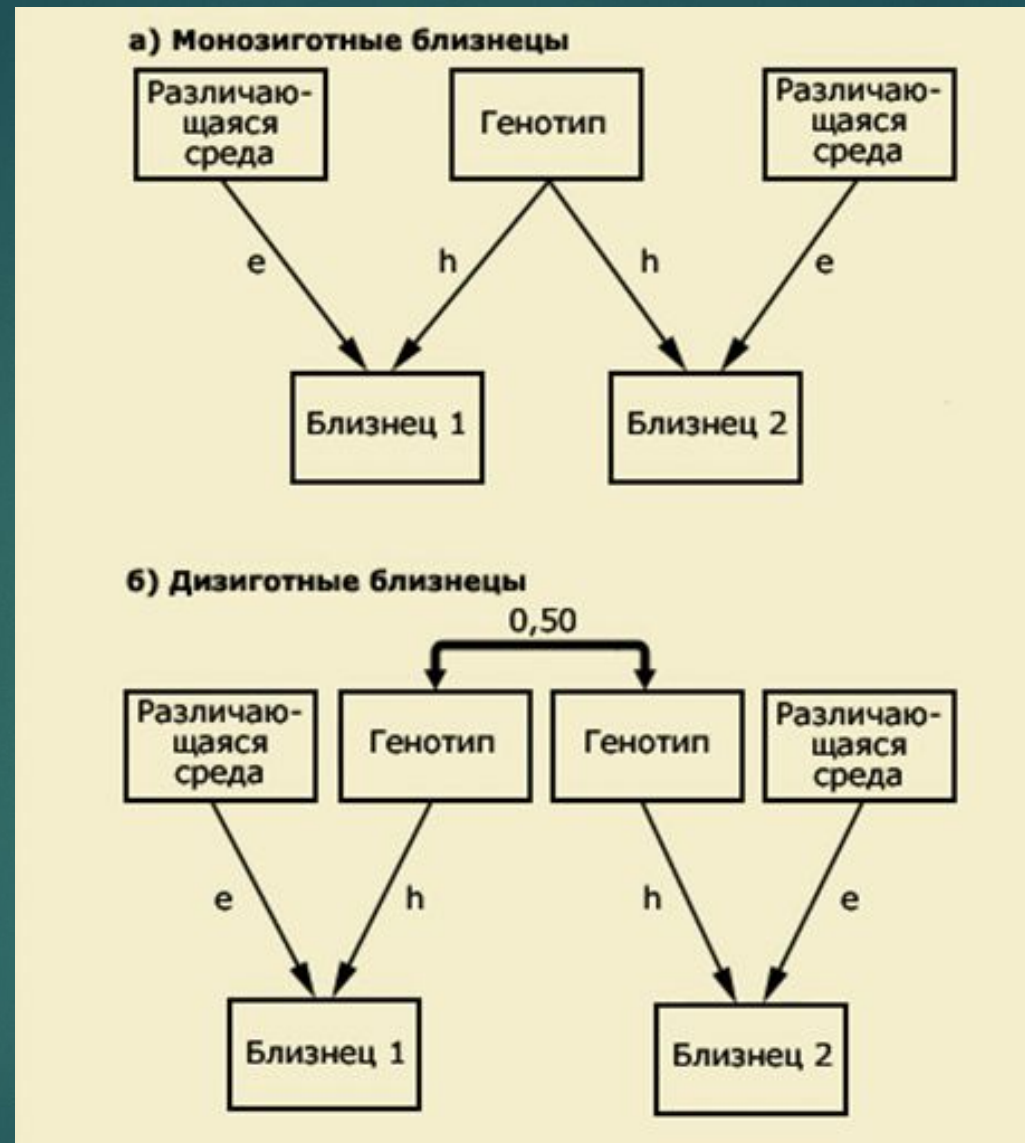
а) Монозиготные близнецы

Различающаяся среда

Генотип

Различающаяся среда

e

h

h

e

Близнец 1

Близнец 2

б) Дизиготные близнецы

0,50

Различающаяся среда

Генотип

Генотип

Различающаяся среда

e

h

h

e

Близнец 1

Близнец 2